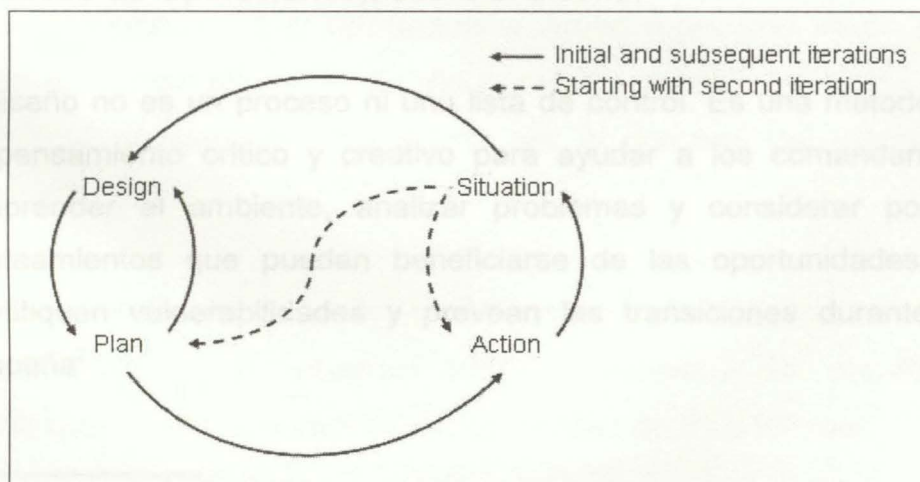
Initial and subsequent iterations
Starting with second iteration

Design
Situation
Plan
Action

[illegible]seño no es un proceso ni una lista de control. Es una metodo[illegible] pensamiento crítico y creativo para ayudar a los comandan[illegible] prender el ambiente, analizar problemas y considerar po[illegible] samientos que puedan beneficiarse de las oportunidades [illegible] chen vulnerabilidades y provean las transiciones durante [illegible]